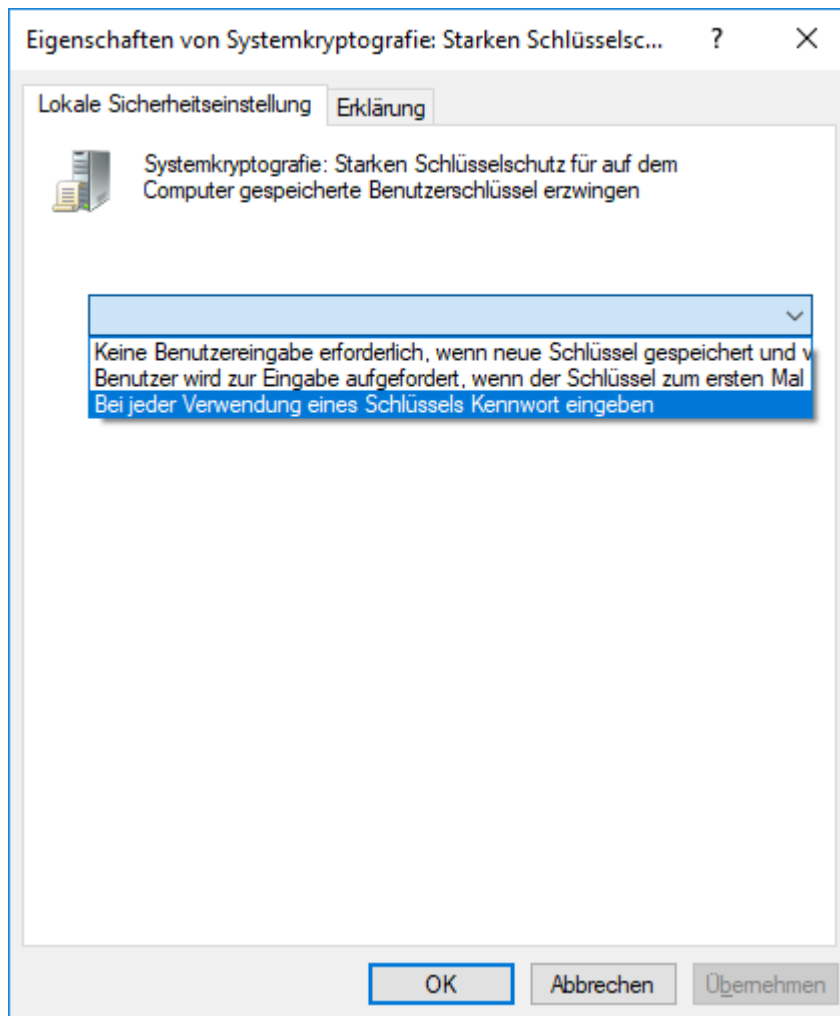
Eigenschaften von Systemkryptografie: Starken Schlüsselsc... ? ×

Lokale Sicherheitseinstellung Erklärung

Systemkryptografie: Starken Schlüsselschutz für auf dem Computer gespeicherte Benutzerschlüssel erzwingen

Keine Benutzereingabe erforderlich, wenn neue Schlüssel gespeichert und v
Benutzer wird zur Eingabe aufgefordert, wenn der Schlüssel zum ersten Mal
Bei jeder Verwendung eines Schlüssels Kennwort eingeben

OK Abbrechen Übernehmen